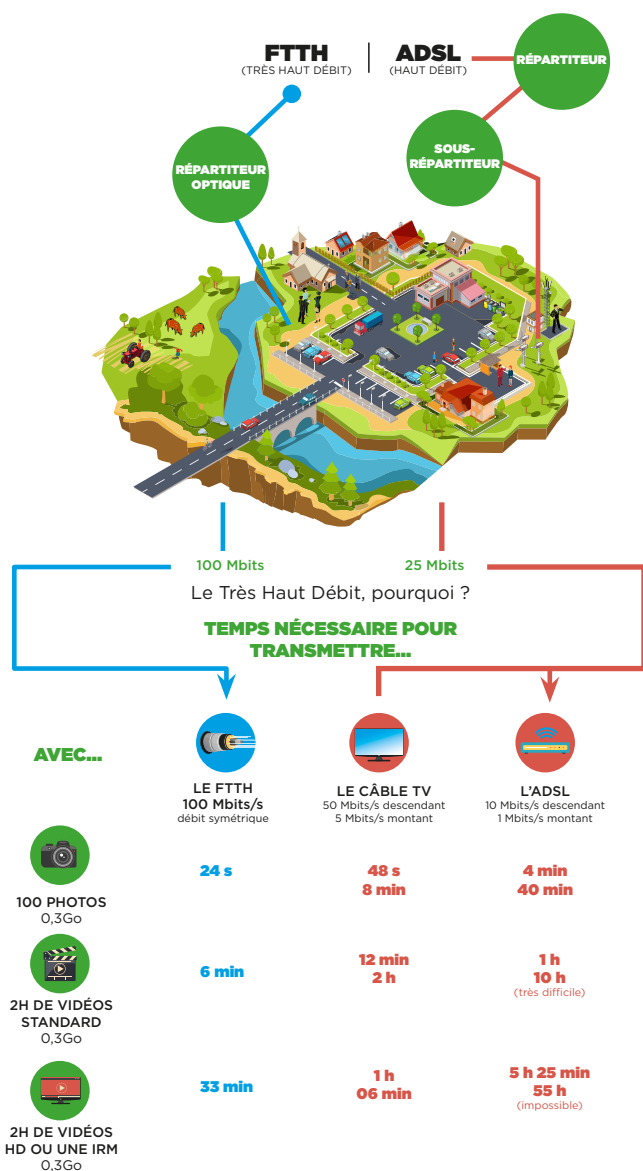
FTTH
(TRÈS HAUT DÉBIT)

ADSL
(HAUT DÉBIT)

RÉPARTITEUR

SOUS-RÉPARTITEUR

RÉPARTITEUR OPTIQUE

100 Mbits

25 Mbits

Le Très Haut Débit, pourquoi ?

TEMPS NÉCESSAIRE POUR TRANSMETTRE...

AVEC...

| | LE FTTH 100 Mbits/s débit symétrique | LE CÂBLE TV 50 Mbits/s descendant 5 Mbits/s montant | L'ADSL 10 Mbits/s descendant 1 Mbits/s montant |
|---|---|---|---|
| 100 PHOTOS 0,3Go | 24 s | 48 s 8 min | 4 min 40 min |
| 2H DE VIDÉOS STANDARD 0,3Go | 6 min | 12 min 2 h | 1 h 10 h (très difficile) |
| 2H DE VIDÉOS HD OU UNE IRM 0,3Go | 33 min | 1 h 06 min | 5 h 25 min 55 h (impossible) |